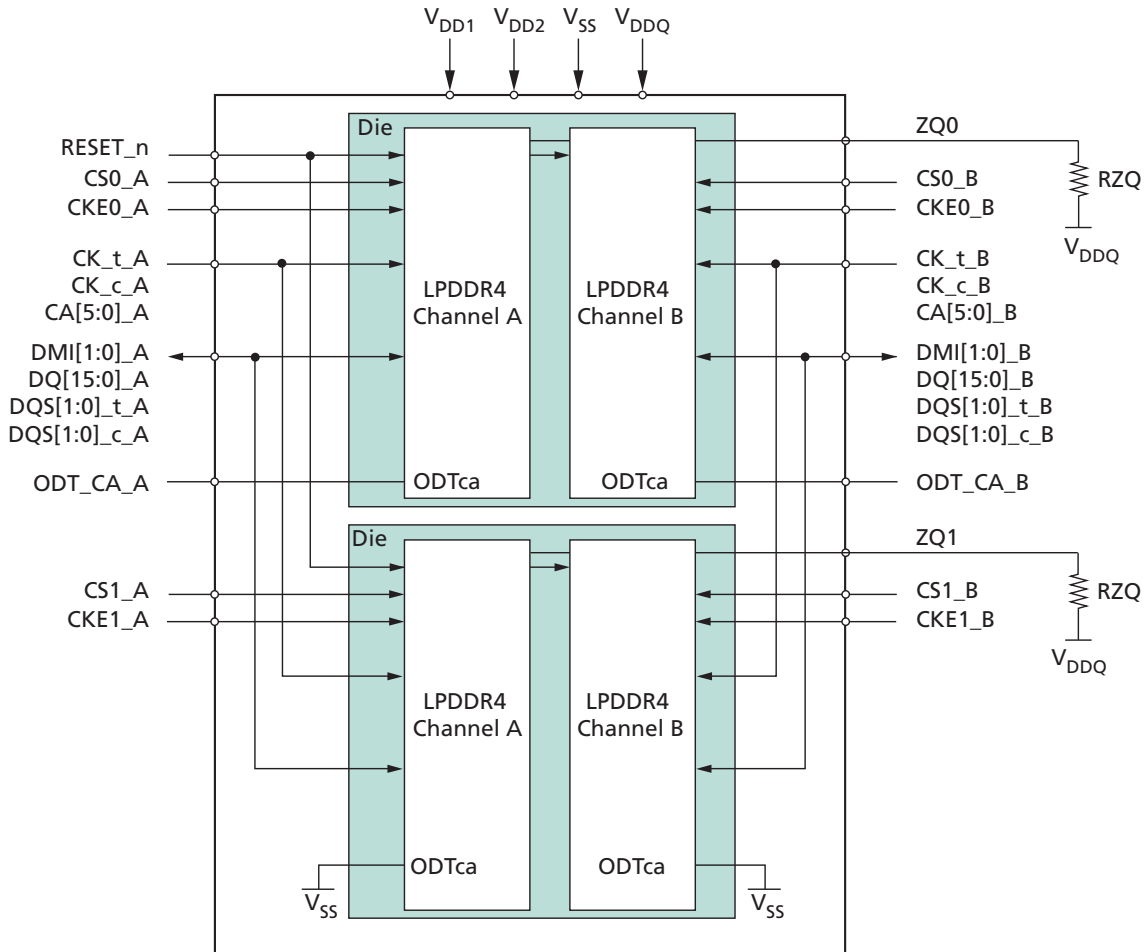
$V_{DD1}$ $V_{DD2}$ $V_{SS}$ $V_{DDQ}$

Die

RESET_n
CS0_A
CKE0_A

CK_t_A
CK_c_A
CA[5:0]_A

DMI[1:0]_A
DQ[15:0]_A
DQS[1:0]_t_A
DQS[1:0]_c_A

ODT_CA_A

LPDDR4
Channel A

ODTca

LPDDR4
Channel B

ODTca

ZQ0
CS0_B
CKE0_B

RZQ
$V_{DDQ}$

CK_t_B
CK_c_B
CA[5:0]_B

DMI[1:0]_B
DQ[15:0]_B
DQS[1:0]_t_B
DQS[1:0]_c_B

ODT_CA_B

Die

CS1_A
CKE1_A

LPDDR4
Channel A

ODTca

$V_{SS}$

LPDDR4
Channel B

ODTca

$V_{SS}$

ZQ1
CS1_B
CKE1_B

RZQ
$V_{DDQ}$